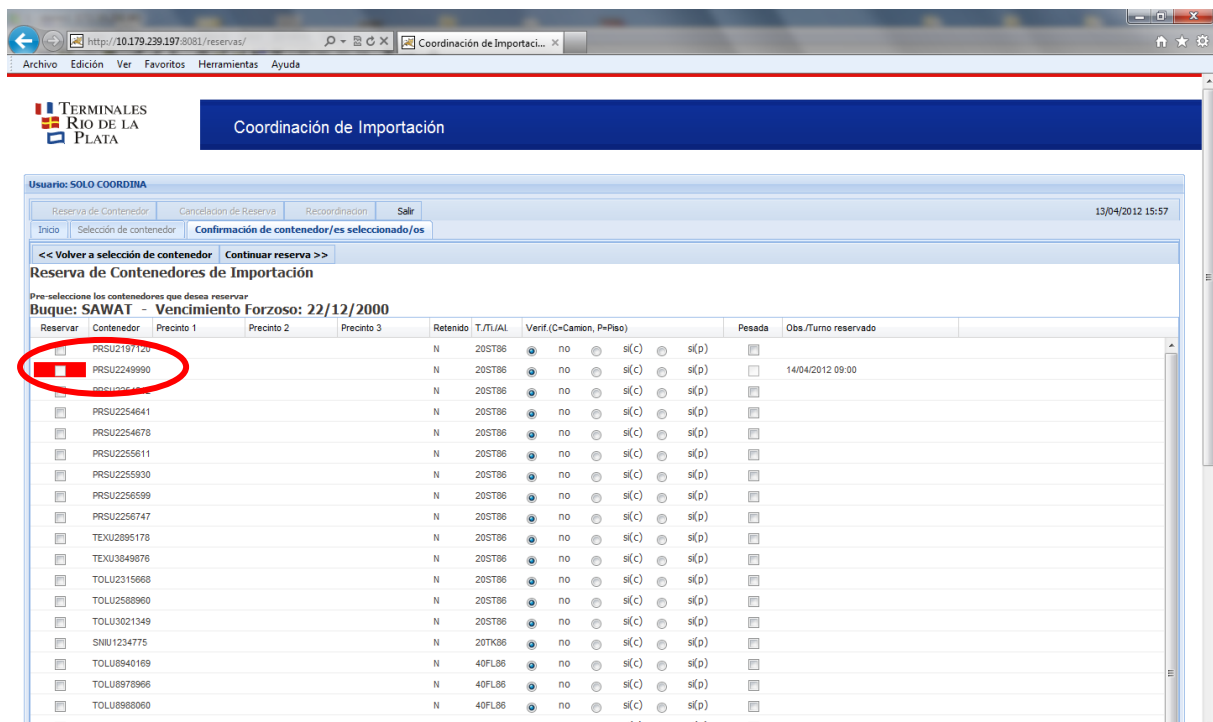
http://10.179.239.197:8081/reservas/

Coordinación de Importaci... ×

Archivo Edición Ver Favoritos Herramientas Ayuda

TERMINALES RIO DE LA PLATA

Coordinación de Importación

Usuario: SOLO COORDINA

Reserva de Contenedor | Cancelacion de Reserva | Recoordinacion | Salir

13/04/2012 15:57

Inicio | Selección de contenedor | Confirmación de contenedor/es seleccionado/os

<< Volver a selección de contenedor | Continuar reserva >>

Reserva de Contenedores de Importación

Pre-seleccione los contenedores que desea reservar

Buque: SAWAT - Vencimiento Forzoso: 22/12/2000

| Reservar | Contenedor | Precinto 1 | Precinto 2 | Precinto 3 | Retenido | T./Ti./Al. | Verif.(C=Camion, P=Piso) | | | Pesada | Obs./Turno reservado |
|---|---|---|---|---|---|---|---|---|---|---|---|
| | PRSU2197120 | | | | N | 20ST86 | no | si(c) | si(p) | | |
| | PRSU2249990 | | | | N | 20ST86 | no | si(c) | si(p) | | 14/04/2012 09:00 |
| | PRSU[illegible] | | | | N | 20ST86 | no | si(c) | si(p) | | |
| | PRSU2254641 | | | | N | 20ST86 | no | si(c) | si(p) | | |
| | PRSU2254678 | | | | N | 20ST86 | no | si(c) | si(p) | | |
| | PRSU2255611 | | | | N | 20ST86 | no | si(c) | si(p) | | |
| | PRSU2255930 | | | | N | 20ST86 | no | si(c) | si(p) | | |
| | PRSU2256599 | | | | N | 20ST86 | no | si(c) | si(p) | | |
| | PRSU2256747 | | | | N | 20ST86 | no | si(c) | si(p) | | |
| | TEXU2895178 | | | | N | 20ST86 | no | si(c) | si(p) | | |
| | TEXU3849876 | | | | N | 20ST86 | no | si(c) | si(p) | | |
| | TOLU2315668 | | | | N | 20ST86 | no | si(c) | si(p) | | |
| | TOLU2588960 | | | | N | 20ST86 | no | si(c) | si(p) | | |
| | TOLU3021349 | | | | N | 20ST86 | no | si(c) | si(p) | | |
| | SNIU1234775 | | | | N | 20TK86 | no | si(c) | si(p) | | |
| | TOLU8940169 | | | | N | 40FL86 | no | si(c) | si(p) | | |
| | TOLU8978966 | | | | N | 40FL86 | no | si(c) | si(p) | | |
| | TOLU8988060 | | | | N | 40FL86 | no | si(c) | si(p) | | |